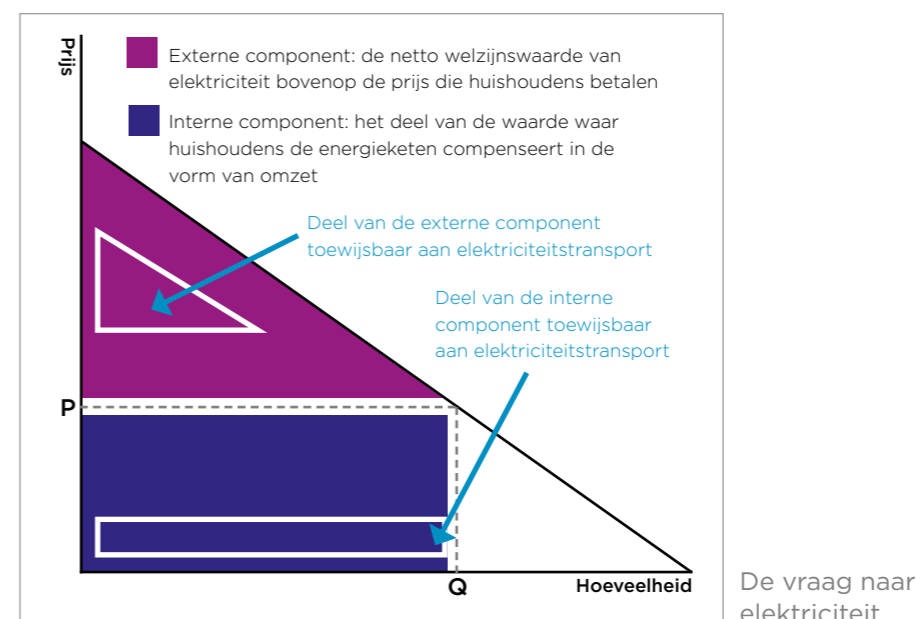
Prijs

Externe component: de netto welzijnswaarde van elektriciteit bovenop de prijs die huishoudens betalen

Interne component: het deel van de waarde waar huishoudens de energieketen compenseert in de vorm van omzet

Deel van de externe component toewijsbaar aan elektriciteitstransport

Deel van de interne component toewijsbaar aan elektriciteitstransport

P

Q

Hoeveelheid

De vraag naar elektriciteit